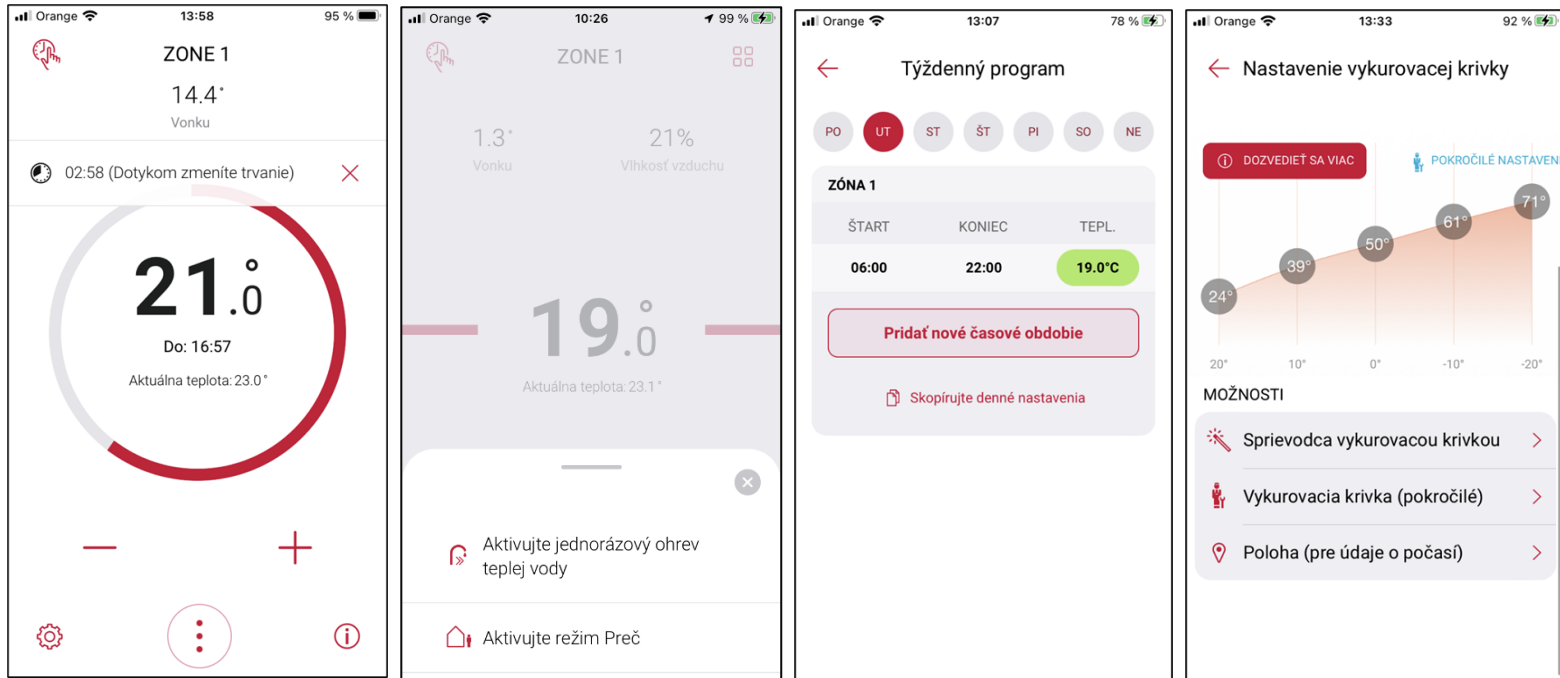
Orange 13:58 95 %

ZONE 1

14.4°
Vonku

02:58 (Dotykom zmeníte trvanie)

21.0°

Do: 16:57

Aktuálna teplota: 23.0°

Orange 10:26 99 %

ZONE 1

1.3°
Vonku

21%
Vlhkosť vzduchu

19.0°

Aktuálna teplota: 23.1°

Aktivujte jednorázový ohrev teplej vody

Aktivujte režim Preč

Orange 13:07 78 %

Týždenný program

PO UT ST ŠT PI SO NE

ZÓNA 1

| ŠTART | KONIEC | TEPL. |
|---|---|---|
| 06:00 | 22:00 | 19.0°C |

Pridať nové časové obdobie

Skopírujte denné nastavenia

Orange 13:33 92 %

Nastavenie vykurovacej krivky

DOZVEDIEŤ SA VIAC

POKROČILÉ NASTAVEN

24° 39° 50° 61° 71°

20° 10° 0° -10° -20°

MOŽNOSTI

Sprievodca vykurovacou krivkou

Vykurovacia krivka (pokročilé)

Poloha (pre údaje o počasí)